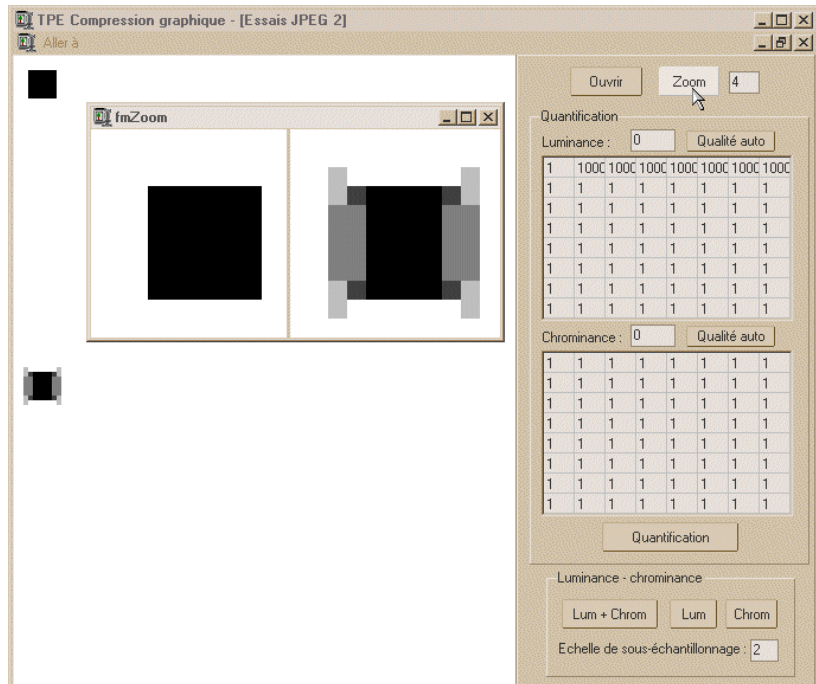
TPE Compression graphique - [Essais JPEG 2]
Aller à

fmZoom

Ouvrir
Zoom
4

Quantification
Luminance : 0
Qualité auto

| 1 | 1000 | 1000 | 1000 | 1000 | 1000 | 1000 | 1000 |
|---|---|---|---|---|---|---|---|
| 1 | 1 | 1 | 1 | 1 | 1 | 1 | 1 |
| 1 | 1 | 1 | 1 | 1 | 1 | 1 | 1 |
| 1 | 1 | 1 | 1 | 1 | 1 | 1 | 1 |
| 1 | 1 | 1 | 1 | 1 | 1 | 1 | 1 |
| 1 | 1 | 1 | 1 | 1 | 1 | 1 | 1 |
| 1 | 1 | 1 | 1 | 1 | 1 | 1 | 1 |
| 1 | 1 | 1 | 1 | 1 | 1 | 1 | 1 |

Chrominance : 0
Qualité auto

| 1 | 1 | 1 | 1 | 1 | 1 | 1 | 1 |
|---|---|---|---|---|---|---|---|
| 1 | 1 | 1 | 1 | 1 | 1 | 1 | 1 |
| 1 | 1 | 1 | 1 | 1 | 1 | 1 | 1 |
| 1 | 1 | 1 | 1 | 1 | 1 | 1 | 1 |
| 1 | 1 | 1 | 1 | 1 | 1 | 1 | 1 |
| 1 | 1 | 1 | 1 | 1 | 1 | 1 | 1 |
| 1 | 1 | 1 | 1 | 1 | 1 | 1 | 1 |
| 1 | 1 | 1 | 1 | 1 | 1 | 1 | 1 |

Quantification

Luminance - chrominance
Lum + Chrom
Lum
Chrom
Echelle de sous-échantillonnage : 2